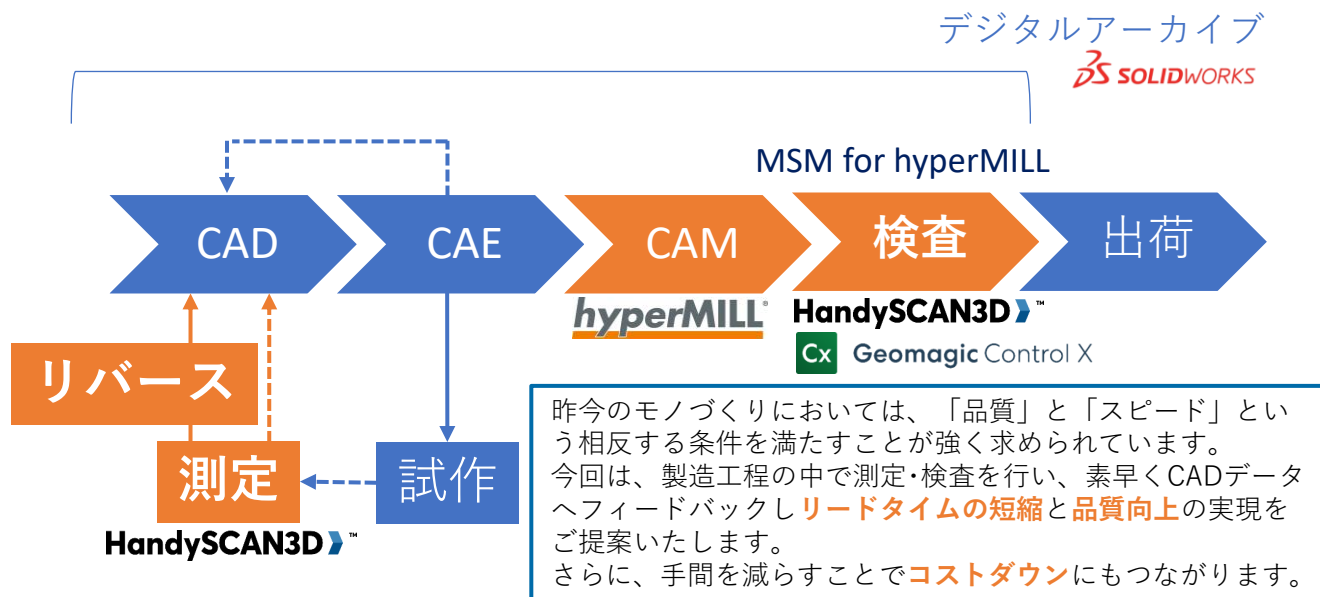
デジタルアーカイブ

SOLIDWORKS

MSM for hyperMILL

CAD

CAE

CAM

検査

出荷

hyperMILL

HandySCAN3D ™

Cx Geomagic Control X

リバース

測定

試作

HandySCAN3D ™

昨今のモノづくりにおいては、「品質」と「スピード」という相反する条件を満たすことが強く求められています。
今回は、製造工程の中で測定･検査を行い、素早くCADデータへフィードバックしリードタイムの短縮と品質向上の実現をご提案いたします。
さらに、手間を減らすことでコストダウンにもつながります。